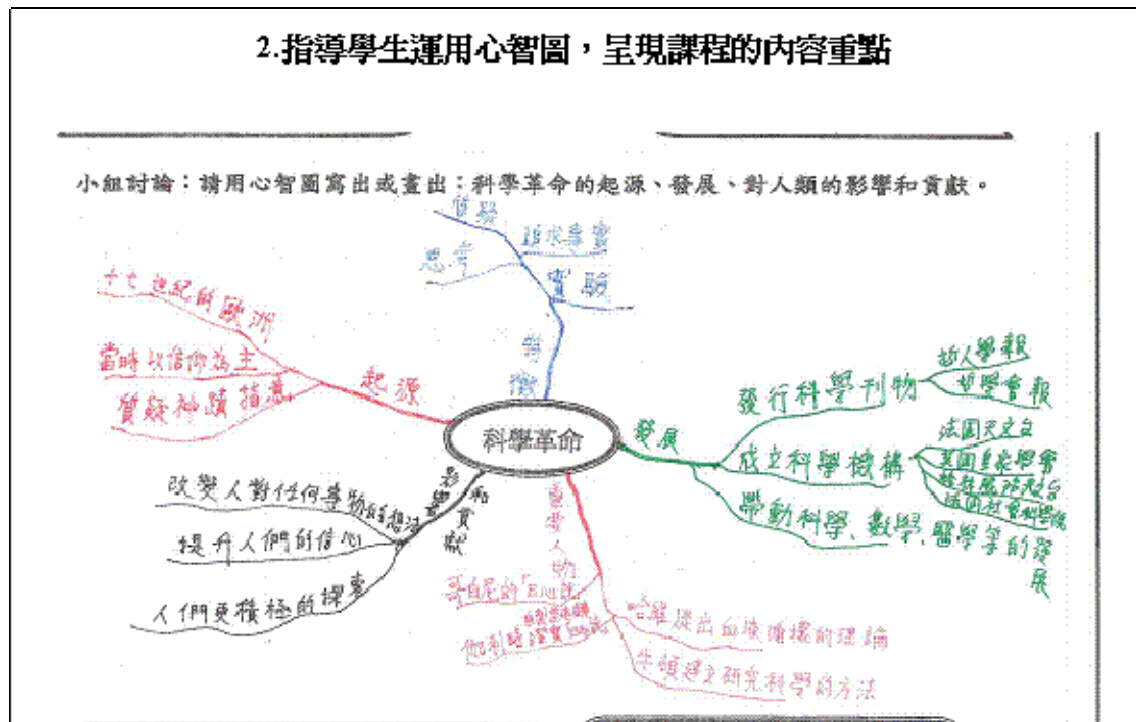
2.指導學生運用心智圖，呈現課程的內容重點

小組討論：請用心智圖寫出或畫出：科學革命的起源、發展、對人類的影響和貢獻。

科學革命

起源
十七世紀的歐洲
當時以信仰為主
質疑神蹟指意

特徵
懷疑
思考
追求事實
實驗

發展
發行科學刊物
哲人學報
哲學會報
成立科學機構
法國天文台
英國皇家學會
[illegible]
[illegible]
帶動科學、數學、醫學等的發展

影響和貢獻
改變人對任何事物的想法
提升人們的信心
人們更積極的探索

重要人物
哥白尼的「日心說」
伽利略 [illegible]
哈維 提出血液循環的理論
牛頓建立研究科學的方法